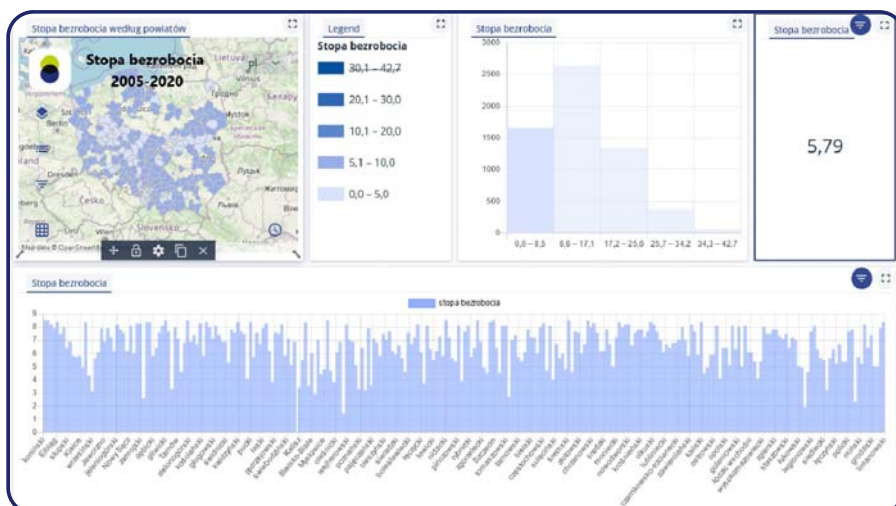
Stopa bezrobocia według powiatów

Stopa bezrobocia
2005-2020

Lietuva
Беларусь
Berlin
Dresden
Česko
Slovensko
Житомир
Mapbox © OpenStreetMap

Legend

Stopa bezrobocia

30,1 – 42,7
20,1 – 30,0
10,1 – 20,0
5,1 – 10,0
0,0 – 5,0

Stopa bezrobocia

3000
2500
2000
1500
1000
500
0

0,0 – 8,5
8,6 – 17,1
17,2 – 25,6
25,7 – 34,2
34,3 – 42,7

Stopa bezrobocia

5,79

Stopa bezrobocia

stopa bezrobocia

9
8
7
6
5
4
3
2
1
0